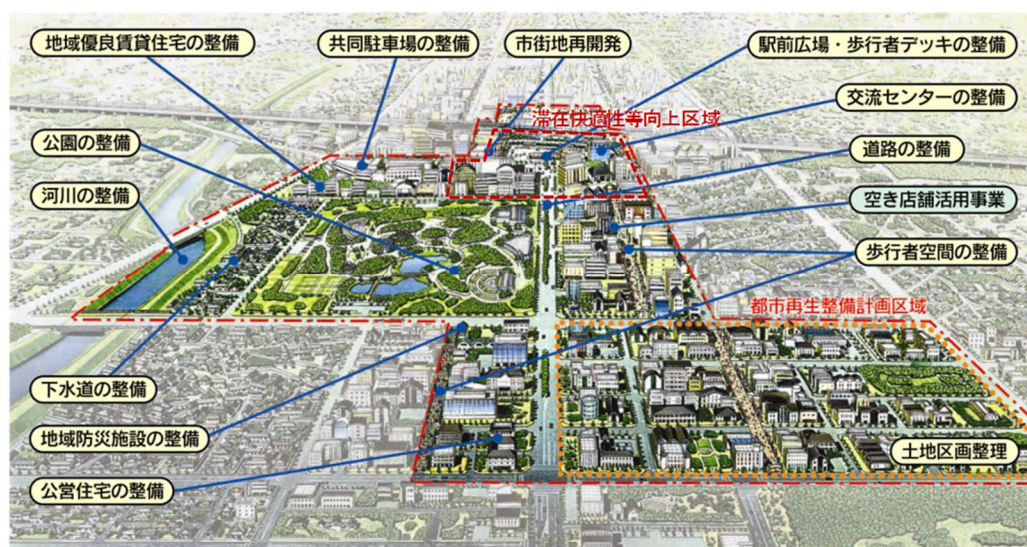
地域優良賃貸住宅の整備

共同駐車場の整備

市街地再開発

駅前広場・歩行者デッキの整備

滞在快適性等向上区域

交流センターの整備

公園の整備

道路の整備

河川の整備

空き店舗活用事業

歩行者空間の整備

都市再生整備計画区域

下水道の整備

地域防災施設の整備

土地区画整理

公営住宅の整備